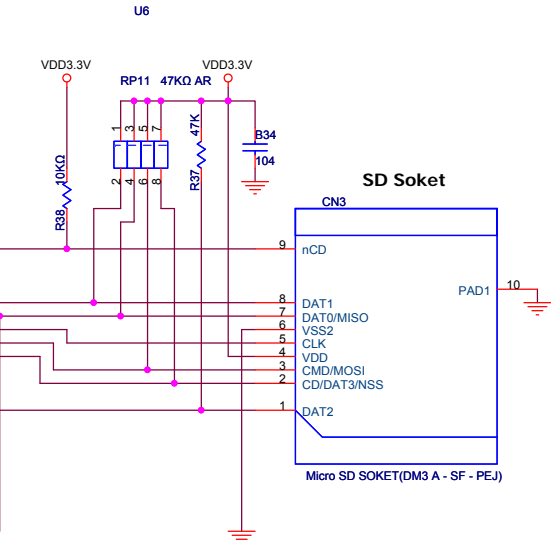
U6

VDD3.3V

VDD3.3V

RP11 47KΩ AR

1 3 5 7

2 4 6 8

47K

R37

10KΩ

R38

B34

104

SD Soket

CN3

9 nCD

PAD1 10

8 DAT1

7 DAT0/MISO

6 VSS2

5 CLK

4 VDD

3 CMD/MOSI

2 CD/DAT3/NSS

1 DAT2

Micro SD SOKET(DM3 A - SF - PEJ)